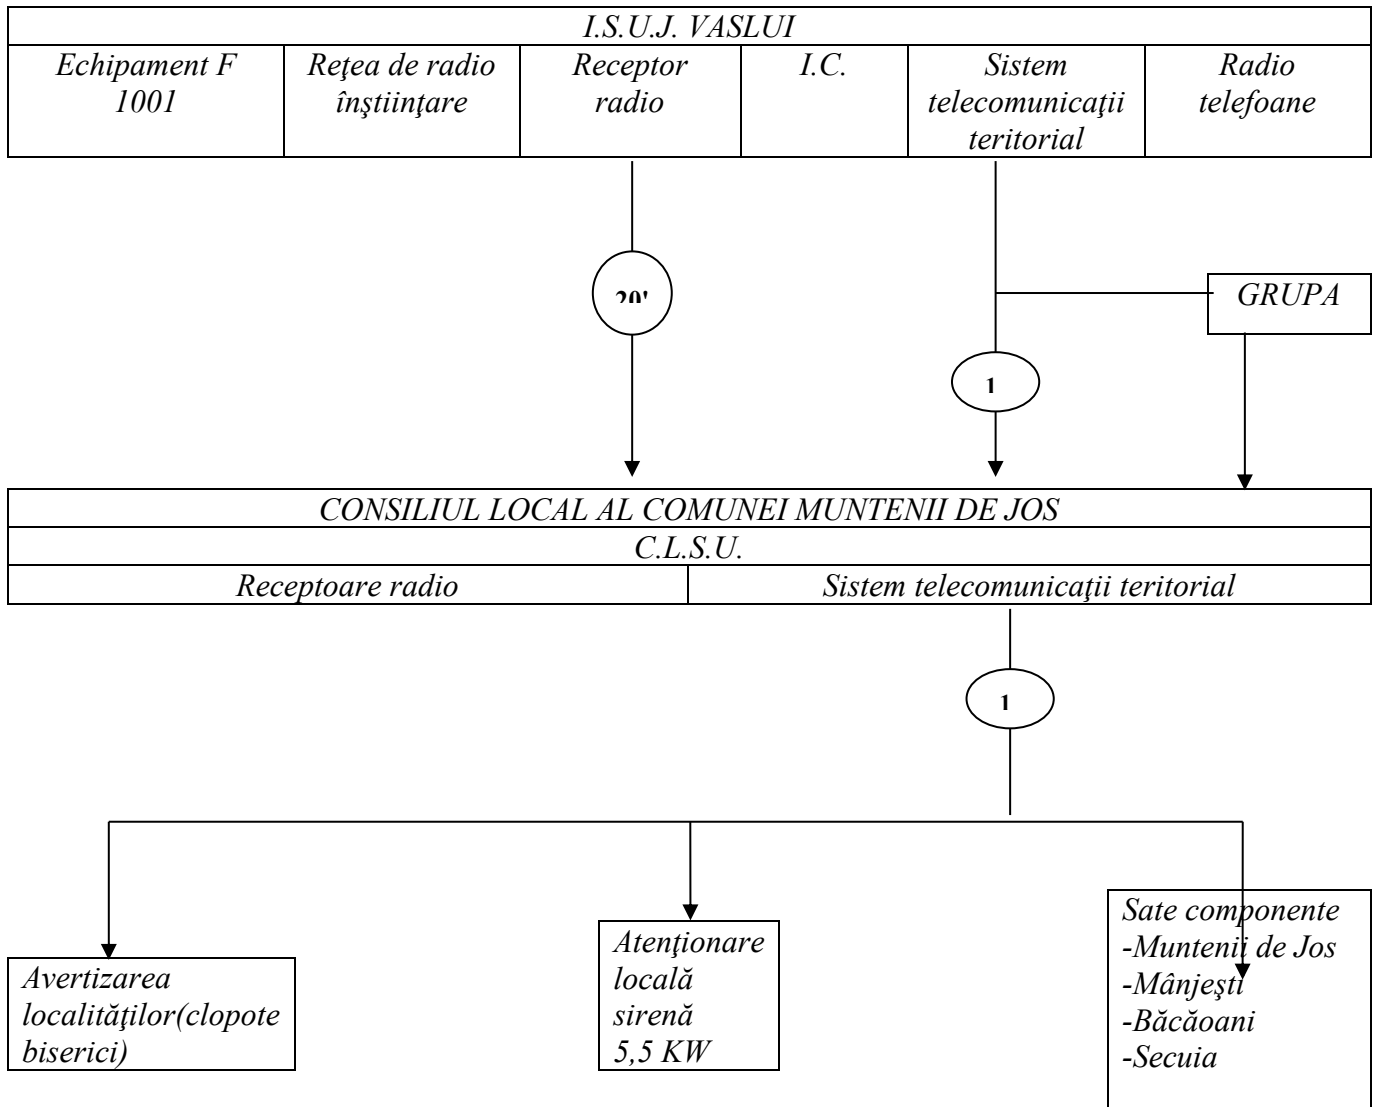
I.S.U.J. VASLUI

| Echipament F 1001 | Reţea de radio înştiinţare | Receptor radio | I.C. | Sistem telecomunicaţii teritorial | Radio telefoane |
|---|---|---|---|---|---|

20'

GRUPA

1

CONSILIUL LOCAL AL COMUNEI MUNTENII DE JOS

C.L.S.U.

| Receptoare radio | Sistem telecomunicaţii teritorial |
|---|---|

1

Avertizarea localităţilor(clopote biserici)

Atenţionare locală sirenă 5,5 KW

Sate componente
-Muntenii de Jos
-Mânjeşti
-Băcăoani
-Secuia